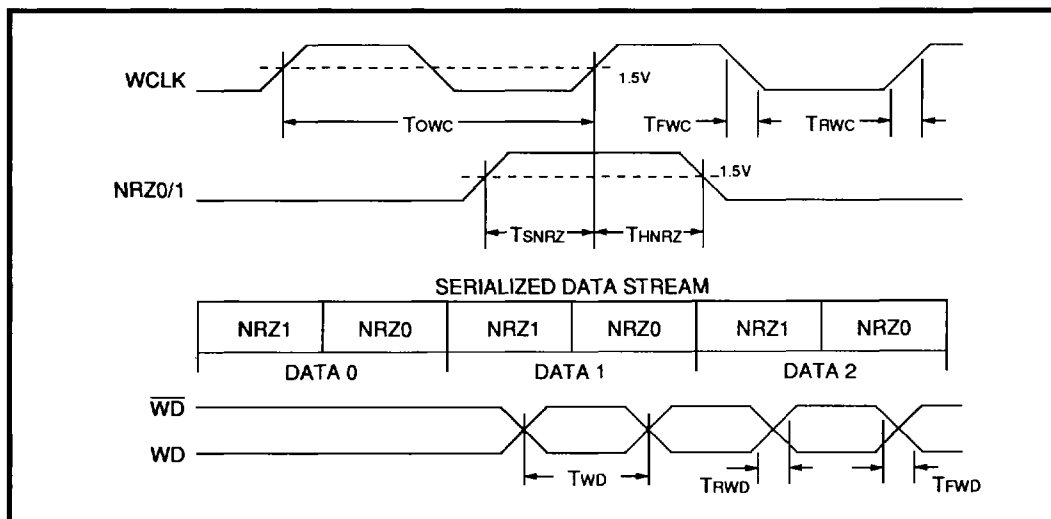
WCLK
1.5V
$T_{OWC}$
$T_{FWC}$
$T_{RWC}$

NRZ0/1
1.5V
$T_{SNRZ}$
$T_{HNRZ}$

SERIALIZED DATA STREAM

| NRZ1 | NRZ0 | NRZ1 | NRZ0 | NRZ1 | NRZ0 |
|---|---|---|---|---|---|
| DATA 0 | | DATA 1 | | DATA 2 | |

$\overline{WD}$
WD
$T_{WD}$
$T_{RWD}$
$T_{FWD}$